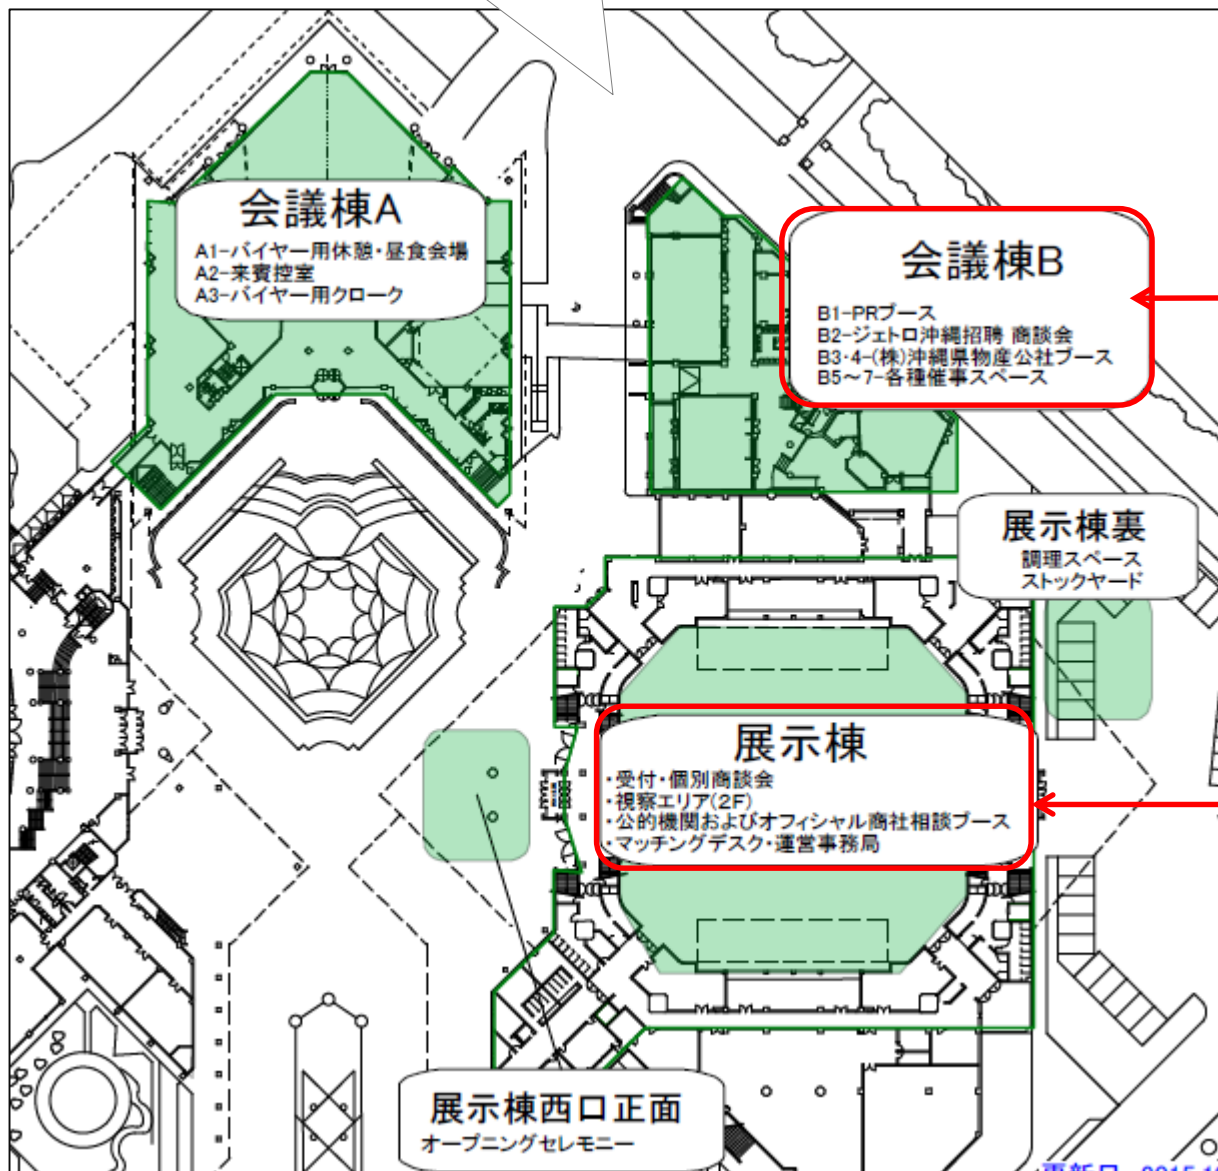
会議棟A
A1-バイヤー用休憩・昼食会場
A2-来賓控室
A3-バイヤー用クローク

会議棟B
B1-PRブース
B2-ジェトロ沖縄招聘 商談会
B3・4-(株)沖縄県物産公社ブース
B5～7-各種催事スペース

展示棟裏
調理スペース
ストックヤード

展示棟
・受付・個別商談会
・視察エリア(2F)
・公的機関およびオフィシャル商社相談ブース
・マッチングデスク・運営事務局

展示棟西口正面
オープニングセレモニー

更新日 2015 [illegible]